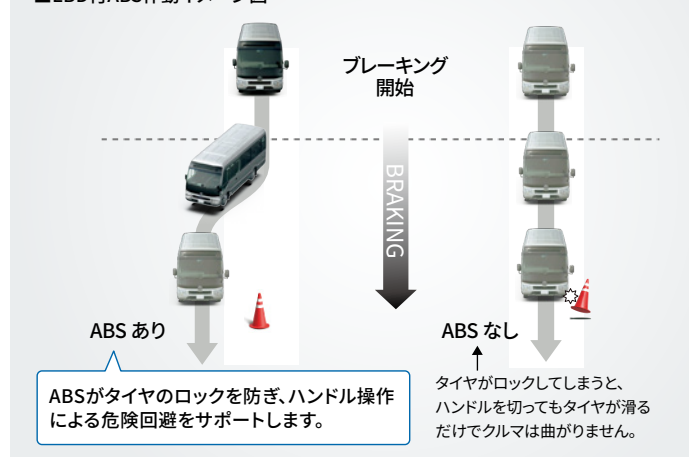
■EBD付ABS作動イメージ図

ブレーキング
開始

BRAKING

ABS あり

ABSがタイヤのロックを防ぎ、ハンドル操作による危険回避をサポートします。

ABS なし

タイヤがロックしてしまうと、ハンドルを切ってもタイヤが滑るだけでクルマは曲がりません。